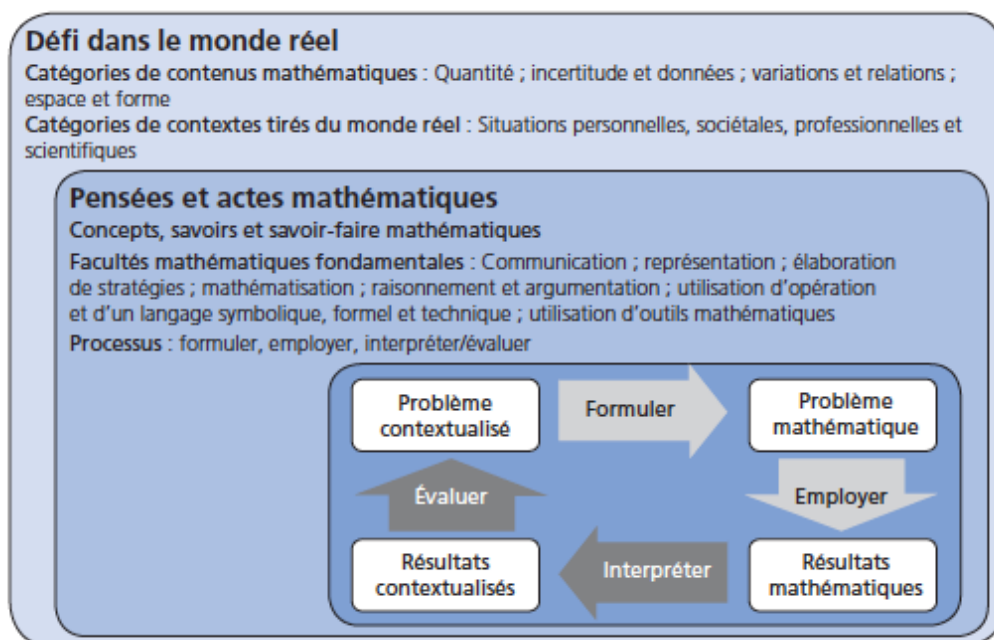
Défi dans le monde réel

Catégories de contenus mathématiques : Quantité ; incertitude et données ; variations et relations ; espace et forme

Catégories de contextes tirés du monde réel : Situations personnelles, sociétales, professionnelles et scientifiques

Pensées et actes mathématiques

Concepts, savoirs et savoir-faire mathématiques

Facultés mathématiques fondamentales : Communication ; représentation ; élaboration de stratégies ; mathématisation ; raisonnement et argumentation ; utilisation d'opération et d'un langage symbolique, formel et technique ; utilisation d'outils mathématiques

Processus : formuler, employer, interpréter/évaluer

Problème contextualisé

Formuler

Problème mathématique

Employer

Résultats mathématiques

Interpréter

Résultats contextualisés

Évaluer